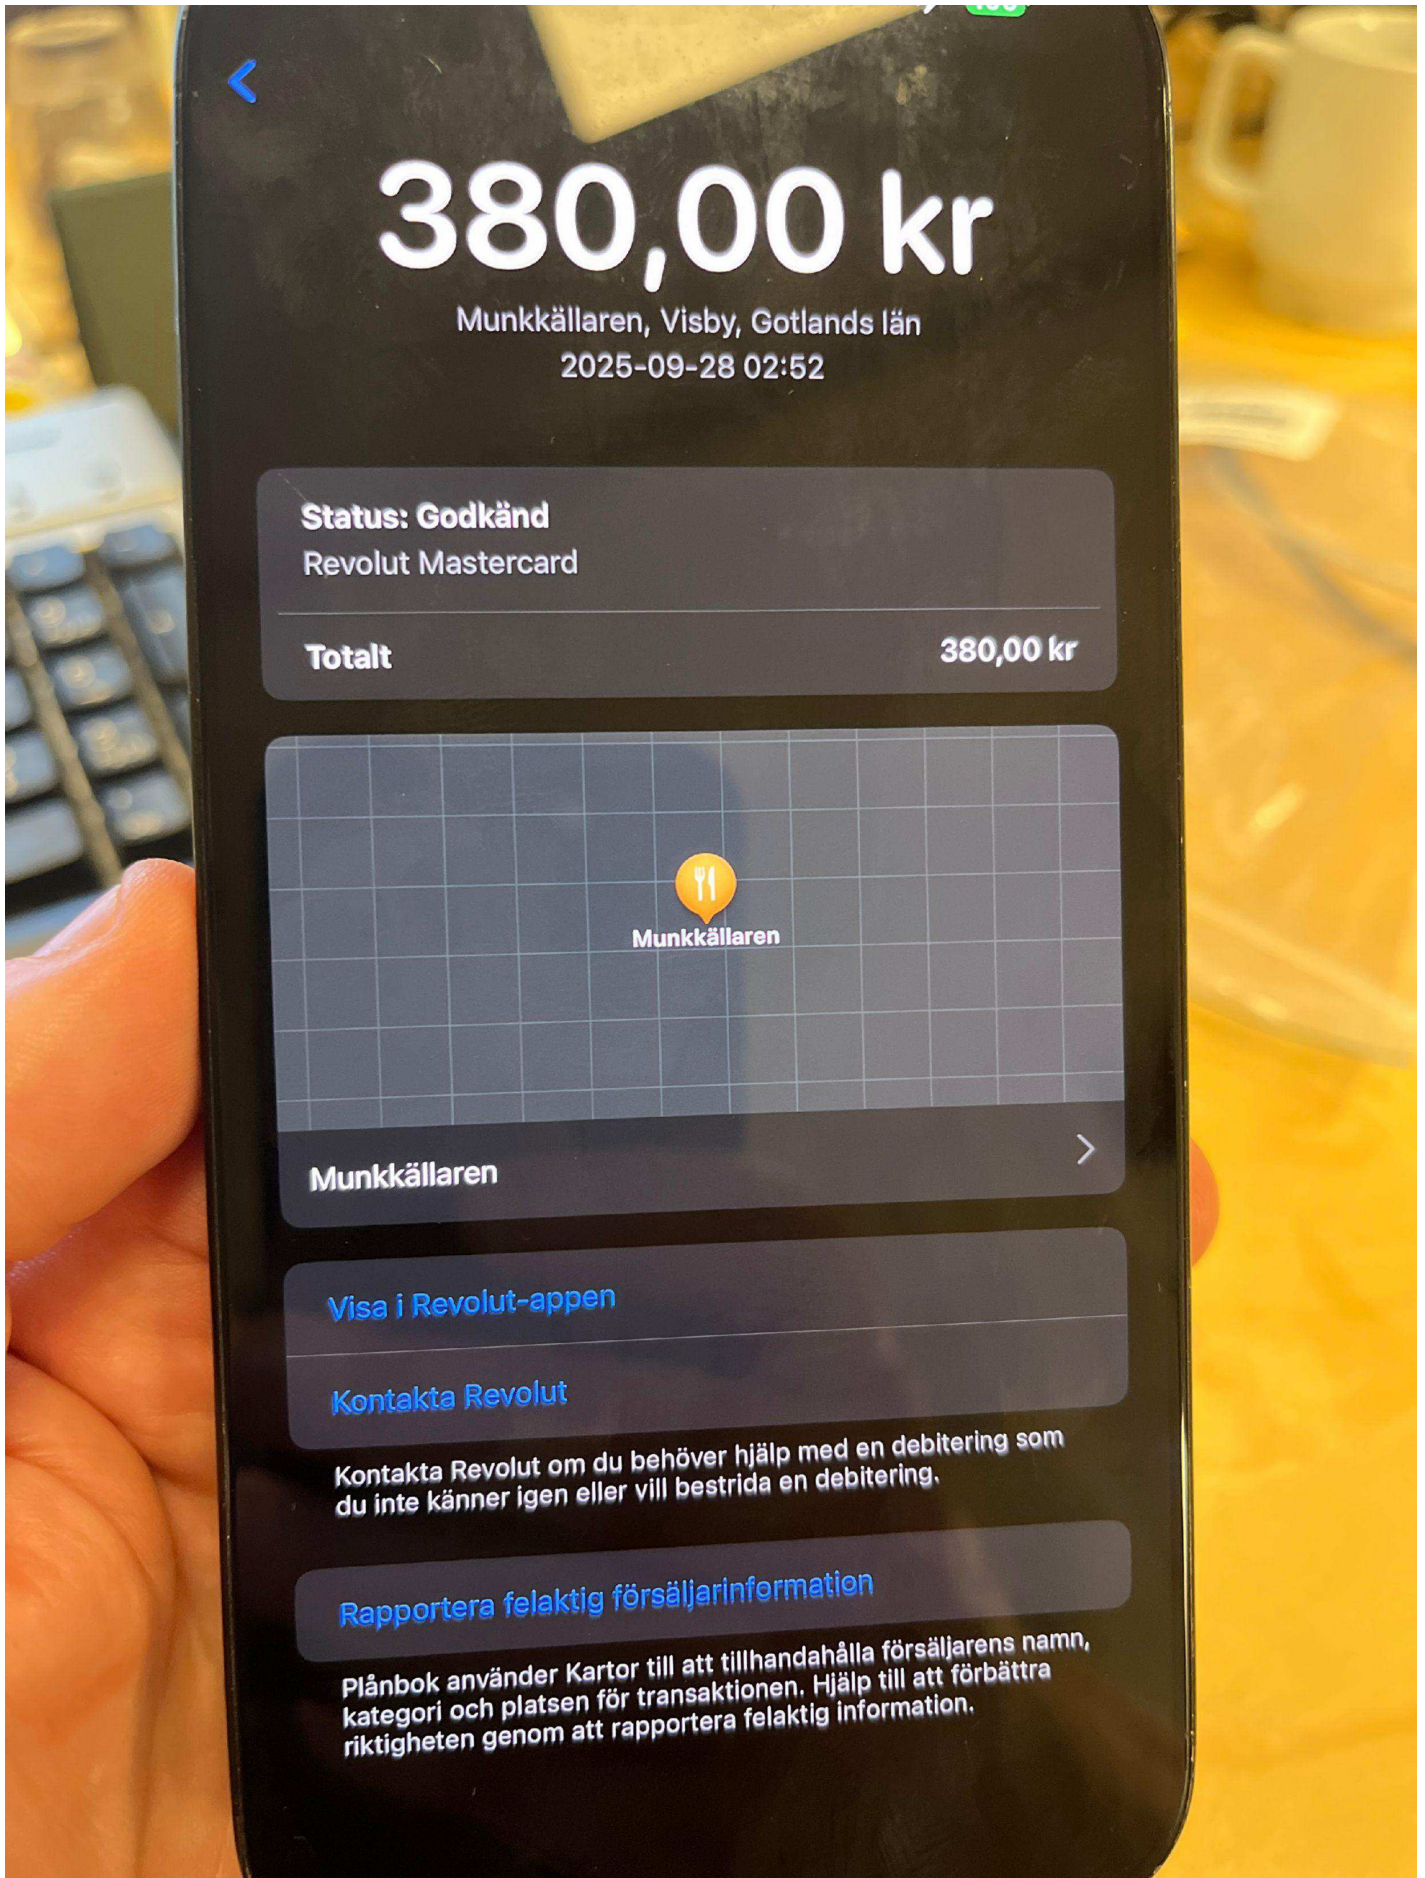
380,00 kr

Munkkällaren, Visby, Gotlands län
2025-09-28 02:52

Status: Godkänd
Revolut Mastercard

Totalt 380,00 kr

Munkkällaren

Munkkällaren

Visa i Revolut-appen

Kontakta Revolut

Kontakta Revolut om du behöver hjälp med en debitering som du inte känner igen eller vill bestrida en debitering.

Rapportera felaktig försäljarinformation

Plånbok använder Kartor till att tillhandahålla försäljarens namn, kategori och platsen för transaktionen. Hjälp till att förbättra riktigheten genom att rapportera felaktig information.